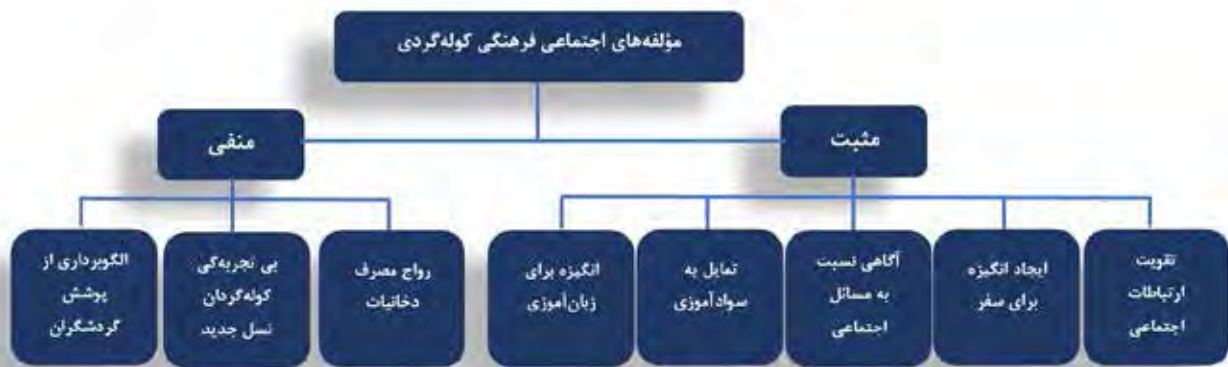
مؤلفه‌های اجتماعی فرهنگی کوله‌گردی

مثبت

منفی

تقویت ارتباطات اجتماعی

ایجاد انگیزه برای سفر

آگاهی نسبت به مسائل اجتماعی

تمایل به سوادآموزی

انگیزه برای زبان‌آموزی

رواج مصرف دخانیات

بی تجربه‌گی کوله‌گردان نسل جدید

الگوبرداری از پوشش گردشگران